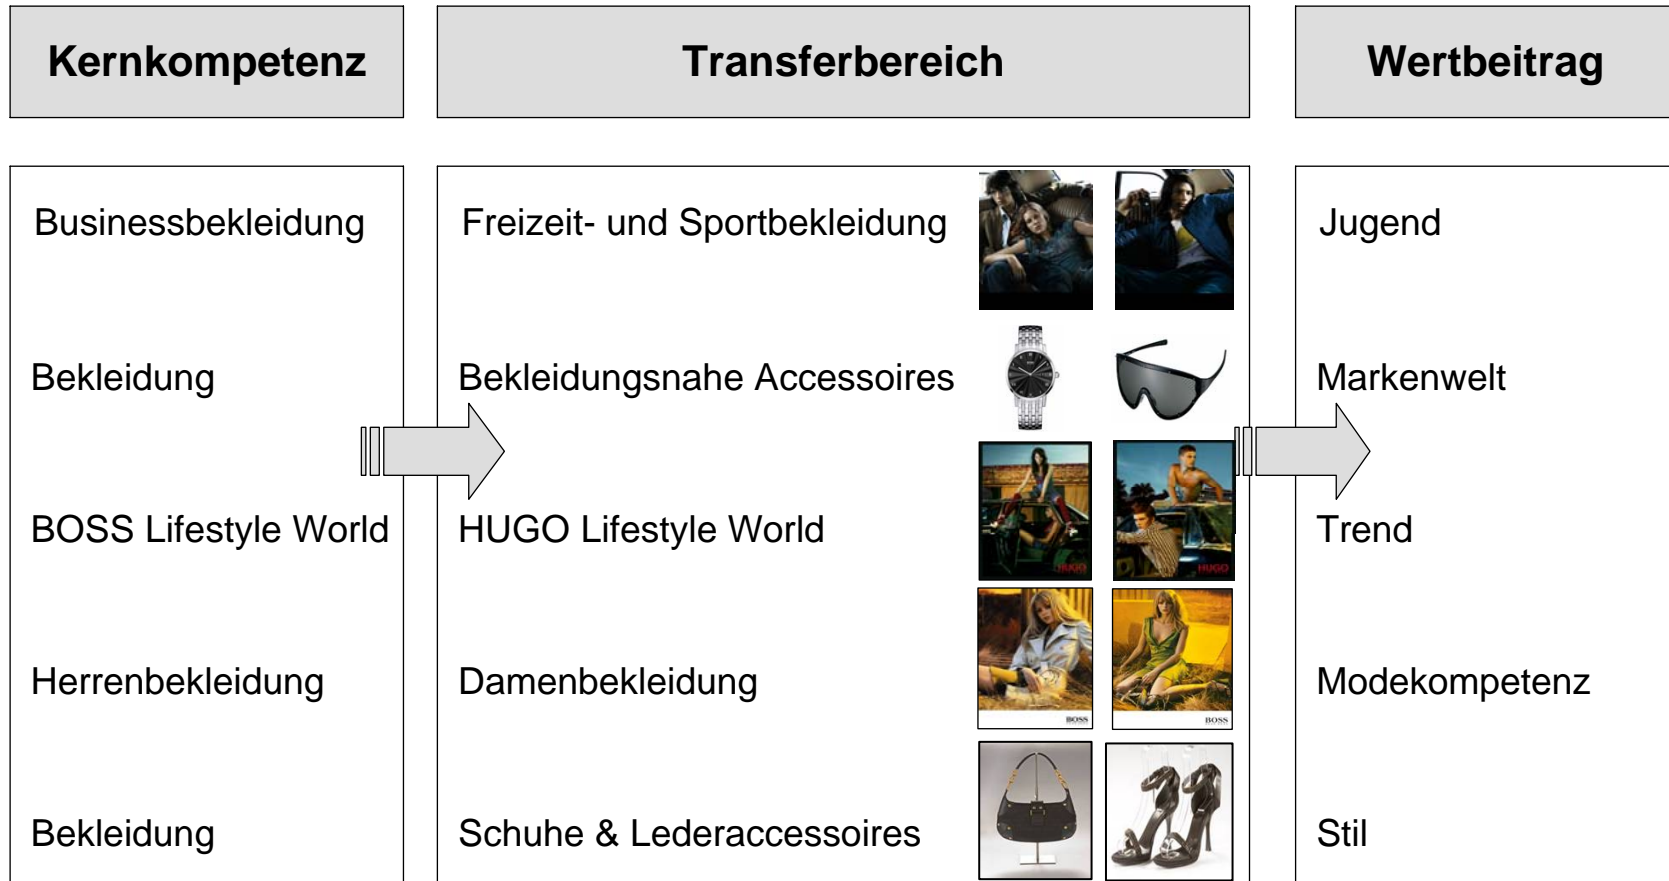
Kernkompetenz

Transferbereich

Wertbeitrag

Businessbekleidung

Bekleidung

BOSS Lifestyle World

Herrenbekleidung

Bekleidung

Freizeit- und Sportbekleidung

Bekleidungsnahe Accessoires

HUGO Lifestyle World

HUGO

HUGO

Damenbekleidung

BOSS

BOSS

Schuhe & Lederaccessoires

Jugend

Markenwelt

Trend

Modekompetenz

Stil